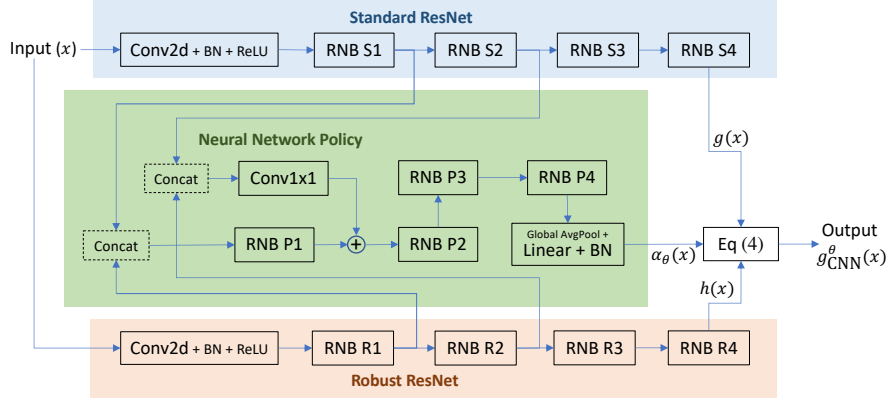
Standard ResNet

Input $(x)$

Conv2d + BN + ReLU

RNB S1

RNB S2

RNB S3

RNB S4

Neural Network Policy

Concat

Conv1x1

RNB P3

RNB P4

$g(x)$

Concat

RNB P1

$+$

RNB P2

Global AvgPool + Linear + BN

$\alpha_{\theta}(x)$

Eq (4)

Output $g^{\theta}_{\text{CNN}}(x)$

$h(x)$

Conv2d + BN + ReLU

RNB R1

RNB R2

RNB R3

RNB R4

Robust ResNet